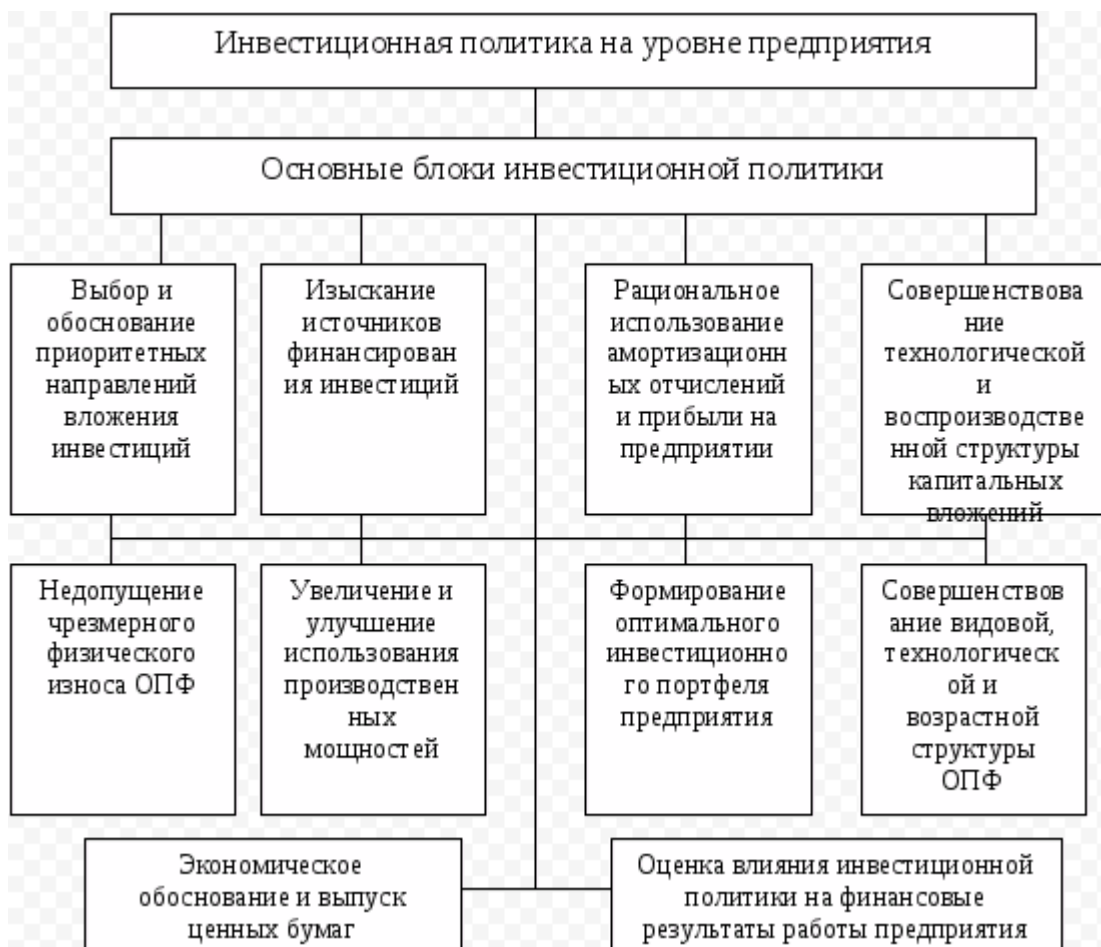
Инвестиционная политика на уровне предприятия

Основные блоки инвестиционной политики

Выбор и обоснование приоритетных направлений вложения инвестиций

Изыскание источников финансирования инвестиций

Рациональное использование амортизационных отчислений и прибыли на предприятии

Совершенствование технологической и воспроизводственной структуры капитальных вложений

Недопущение чрезмерного физического износа ОПФ

Увеличение и улучшение использования производственных мощностей

Формирование оптимального инвестиционного портфеля предприятия

Совершенствование видовой, технологической и возрастной структуры ОПФ

Экономическое обоснование и выпуск ценных бумаг

Оценка влияния инвестиционной политики на финансовые результаты работы предприятия